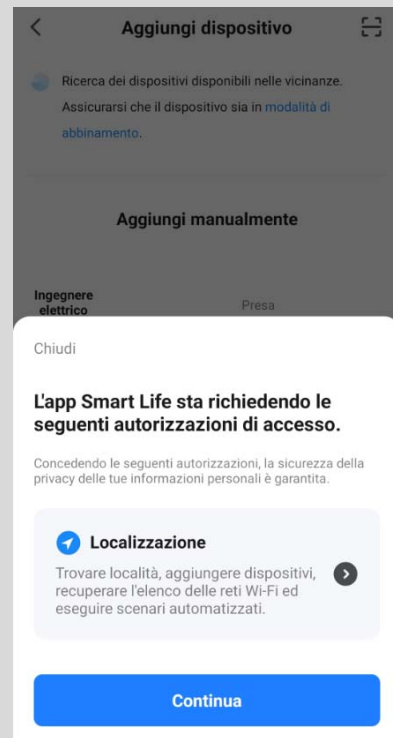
Aggiungi dispositivo

Ricerca dei dispositivi disponibili nelle vicinanze. Assicurarsi che il dispositivo sia in modalità di abbinamento.

Aggiungi manualmente

Ingegnere elettrico

Presa

Chiudi

L'app Smart Life sta richiedendo le seguenti autorizzazioni di accesso.

Concedendo le seguenti autorizzazioni, la sicurezza della privacy delle tue informazioni personali è garantita.

Localizzazione

Trovare località, aggiungere dispositivi, recuperare l'elenco delle reti Wi-Fi ed eseguire scenari automatizzati.

Continua